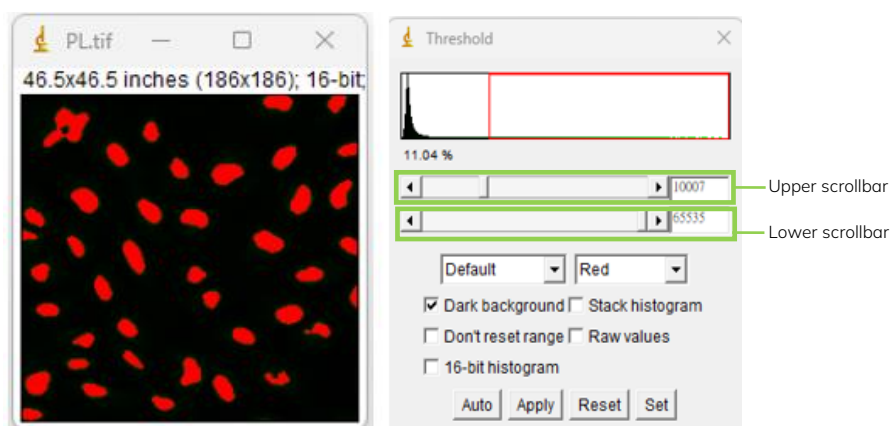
PL.tif

46.5x46.5 inches (186x186); 16-bit;

Threshold

11.04 %

10007

Upper scrollbar

65535

Lower scrollbar

Default

Red

Dark background

Stack histogram

Don't reset range

Raw values

16-bit histogram

Auto

Apply

Reset

Set